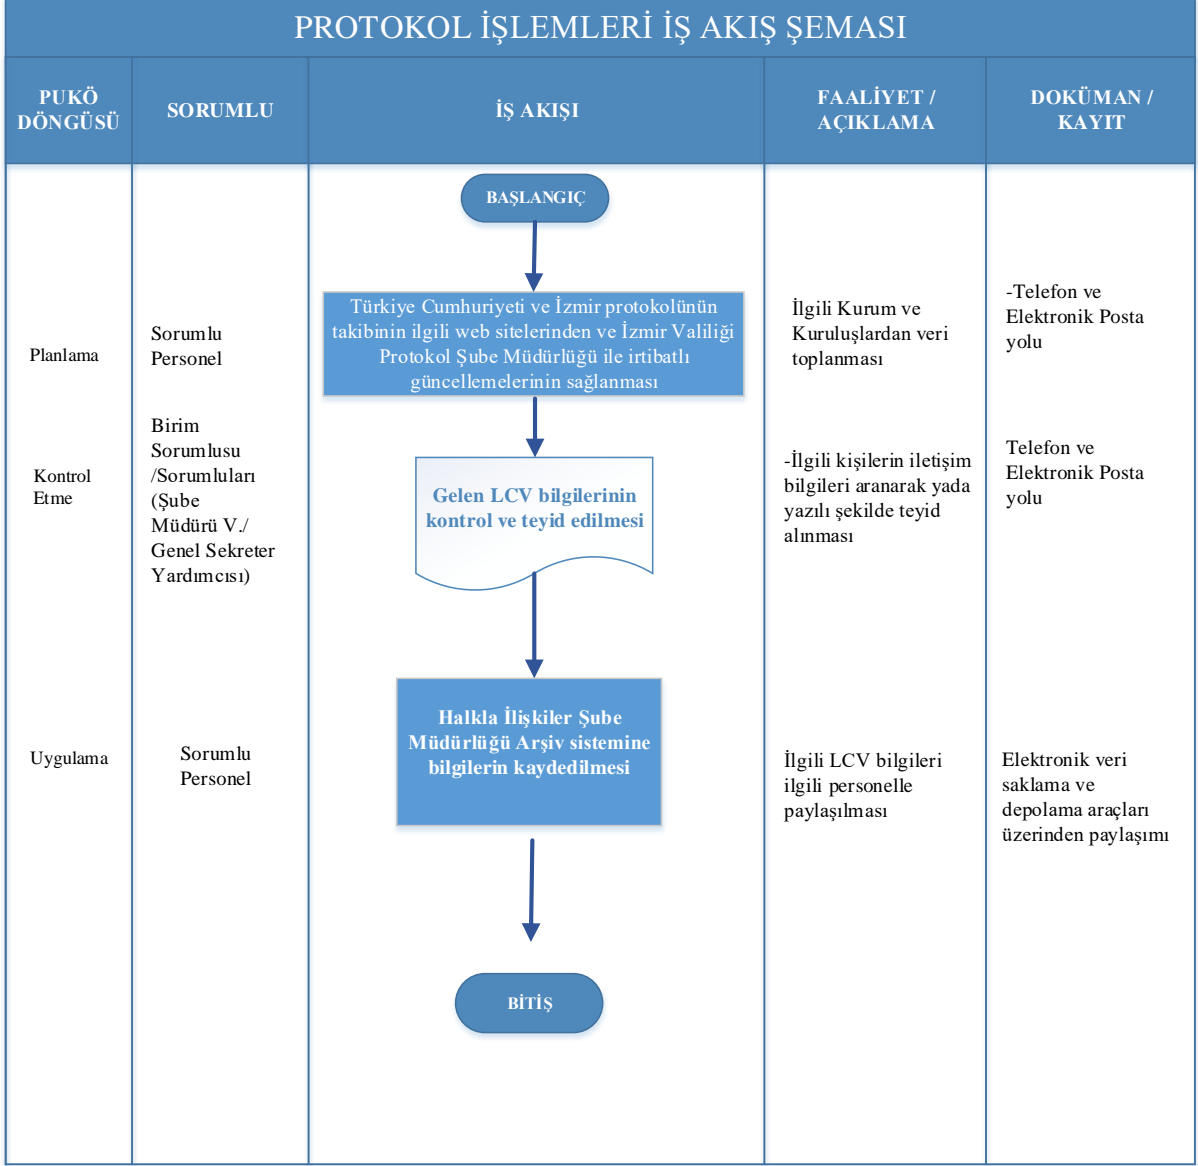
PROTOKOL İŞLEMLERİ İŞ AKIŞ ŞEMASI

| PUKÖ DÖNGÜSÜ | SORUMLU | İŞ AKIŞI | FAALİYET / AÇIKLAMA | DOKÜMAN / KAYIT |
|---|---|---|---|---|
| | | BAŞLANGIÇ | | |
| Planlama | Sorumlu Personel | Türkiye Cumhuriyeti ve İzmir protokolünün takibinin ilgili web sitelerinden ve İzmir Valiliği Protokol Şube Müdürlüğü ile irtibatlı güncellemelerinin sağlanması | İlgili Kurum ve Kuruluşlardan veri toplanması | -Telefon ve Elektronik Posta yolu |
| Kontrol Etme | Birim Sorumlusu /Sorumluları (Şube Müdürü V./ Genel Sekreter Yardımcısı) | Gelen LCV bilgilerinin kontrol ve teyid edilmesi | -İlgili kişilerin iletişim bilgileri aranarak yada yazılı şekilde teyid alınması | Telefon ve Elektronik Posta yolu |
| Uygulama | Sorumlu Personel | Halkla İlişkiler Şube Müdürlüğü Arşiv sistemine bilgilerin kaydedilmesi | İlgili LCV bilgileri ilgili personelle paylaşılması | Elektronik veri saklama ve depolama araçları üzerinden paylaşımı |
| | | BİTİŞ | | |